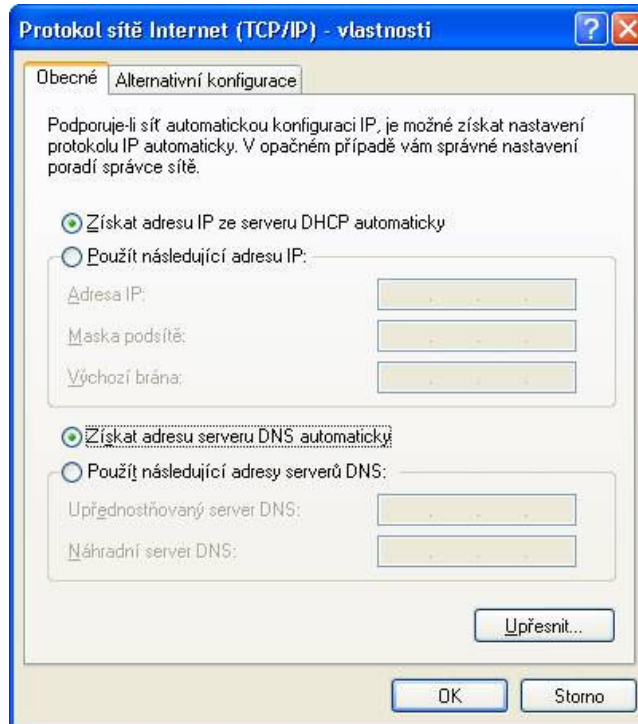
Protokol sítě Internet (TCP/IP) - vlastnosti

Obecné | Alternativní konfigurace

Podporuje-li síť automatickou konfiguraci IP, je možné získat nastavení protokolu IP automaticky. V opačném případě vám správné nastavení poradí správce sítě.

Získat adresu IP ze serveru DHCP automaticky

Použít následující adresu IP:

Adresa IP:

Maska podsítě:

Výchozí brána:

Získat adresu serveru DNS automaticky

Použít následující adresy serverů DNS:

Upřednostňovaný server DNS:

Náhradní server DNS:

Upřesnit...

OK

Storno